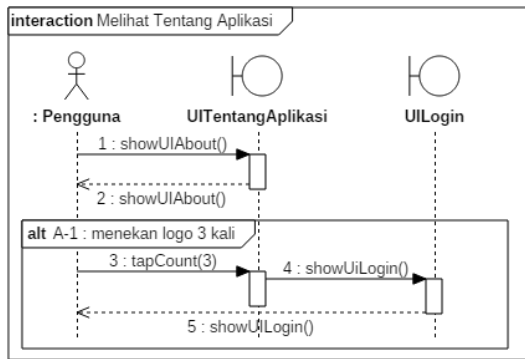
interaction Melihat Tentang Aplikasi

: Pengguna

UITentangAplikasi

UILogin

1 : showUIAbout()

2 : showUIAbout()

alt A-1 : menekan logo 3 kali

3 : tapCount(3)

4 : showUiLogin()

5 : showUILogin()